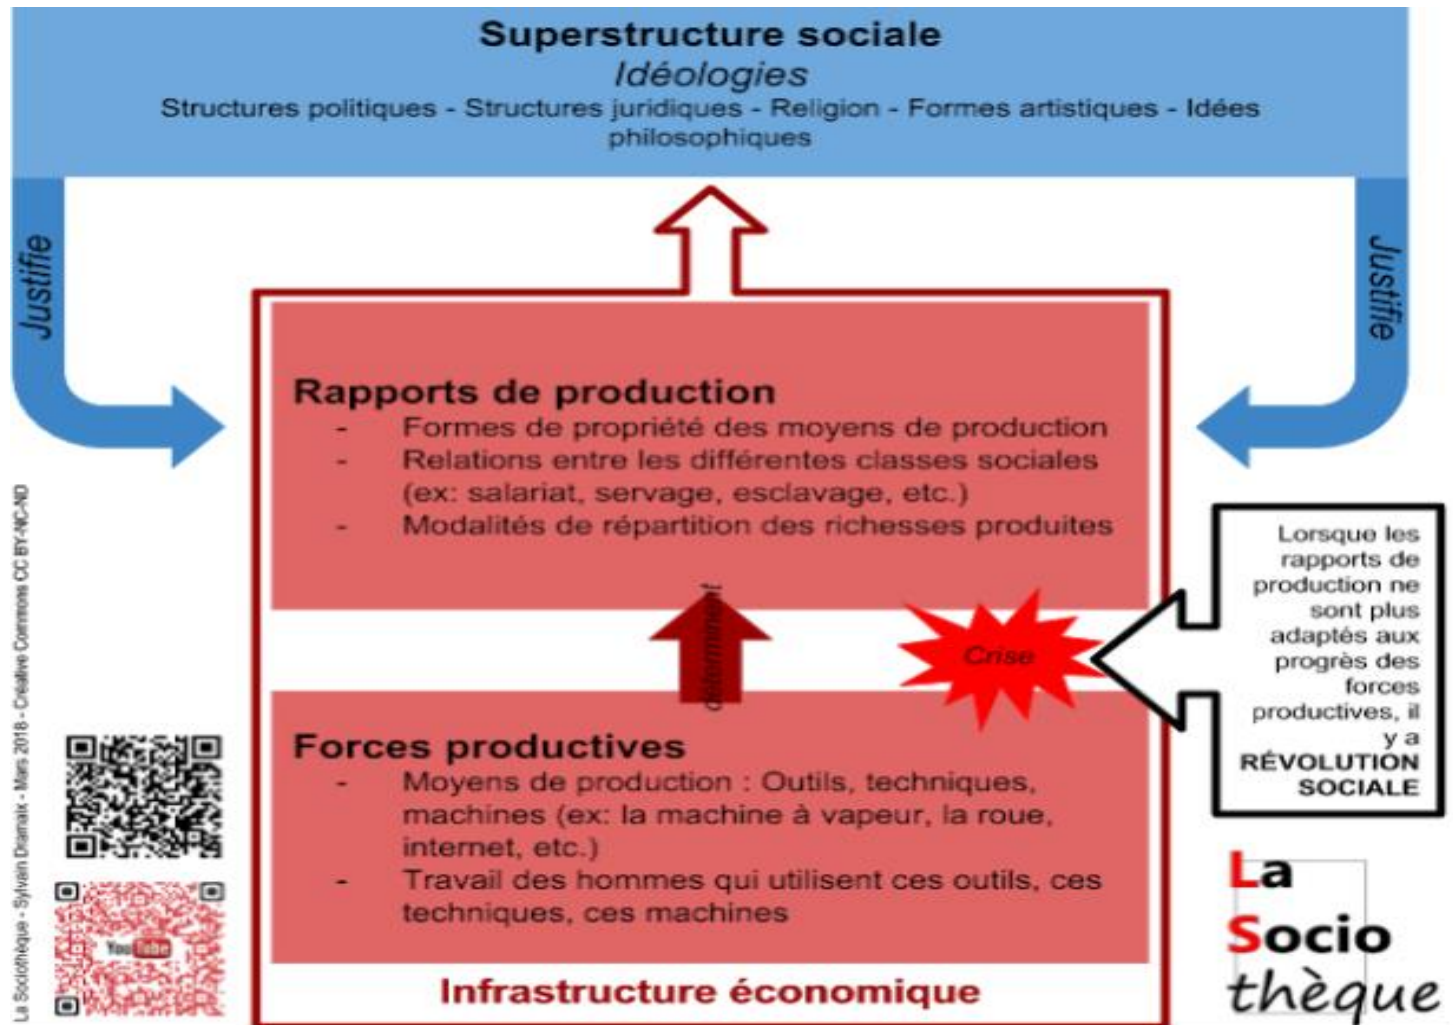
Superstructure sociale
Idéologies
Structures politiques - Structures juridiques - Religion - Formes artistiques - Idées philosophiques

Justifie

Justifie

Rapports de production
- Formes de propriété des moyens de production
- Relations entre les différentes classes sociales (ex: salariat, servage, esclavage, etc.)
- Modalités de répartition des richesses produites

Détermine

Crise

Lorsque les rapports de production ne sont plus adaptés aux progrès des forces productives, il y a RÉVOLUTION SOCIALE

Forces productives
- Moyens de production : Outils, techniques, machines (ex: la machine à vapeur, la roue, internet, etc.)
- Travail des hommes qui utilisent ces outils, ces techniques, ces machines

Infrastructure économique

La Sociothèque - Sylvain Dramaix - Mars 2018 - Créative Commons CC BY-NC-ND

YouTube

La Socio thèque